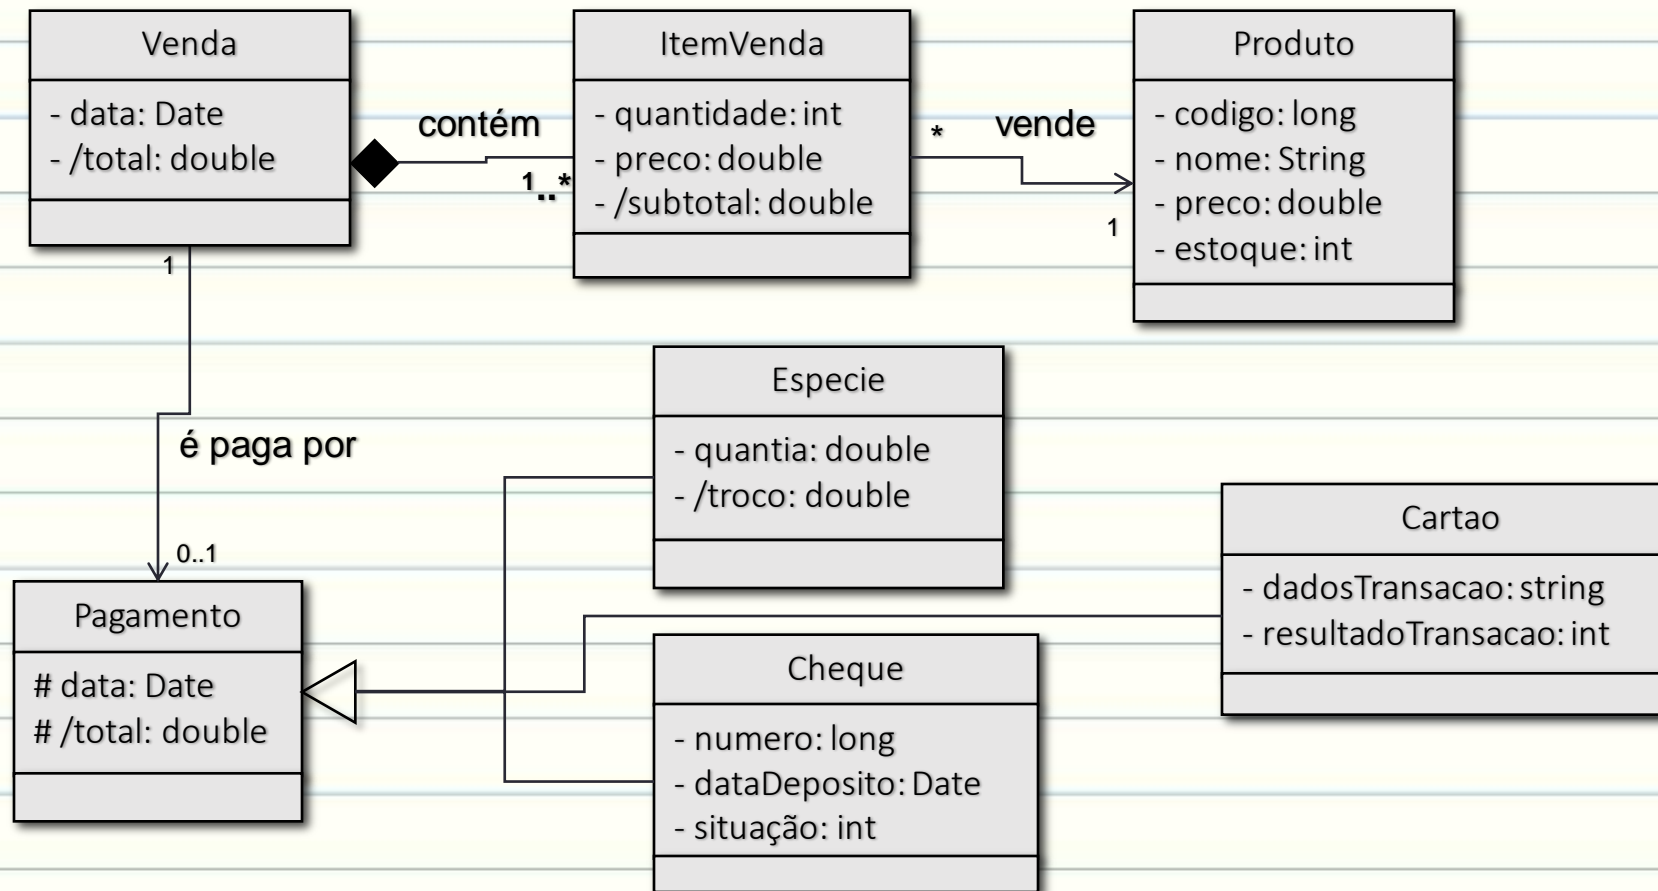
Venda
- data: Date
- /total: double

contém

1..*

ItemVenda
- quantidade: int
- preco: double
- /subtotal: double

*

vende

1

Produto
- codigo: long
- nome: String
- preco: double
- estoque: int

1

é paga por

0..1

Pagamento
# data: Date
# /total: double

Especie
- quantia: double
- /troco: double

Cartao
- dadosTransacao: string
- resultadoTransacao: int

Cheque
- numero: long
- dataDeposito: Date
- situação: int